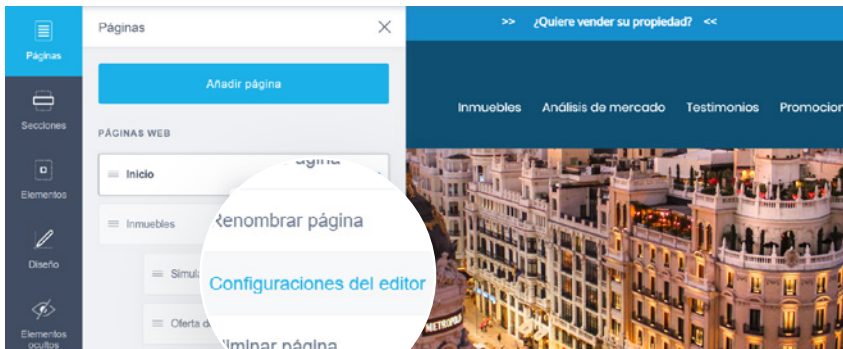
Páginas

Secciones

Elementos

Diseño

Elementos ocultos

Páginas

Añadir página

PÁGINAS WEB

Inicio

Inmuebles

Simula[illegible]

Oferta d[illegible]

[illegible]ágina

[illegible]enombrar página

Configuraciones del editor

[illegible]liminar página

>> ¿Quiere vender su propiedad? <<

Inmuebles Análisis de mercado Testimonios Promocion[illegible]

METROPOLIS